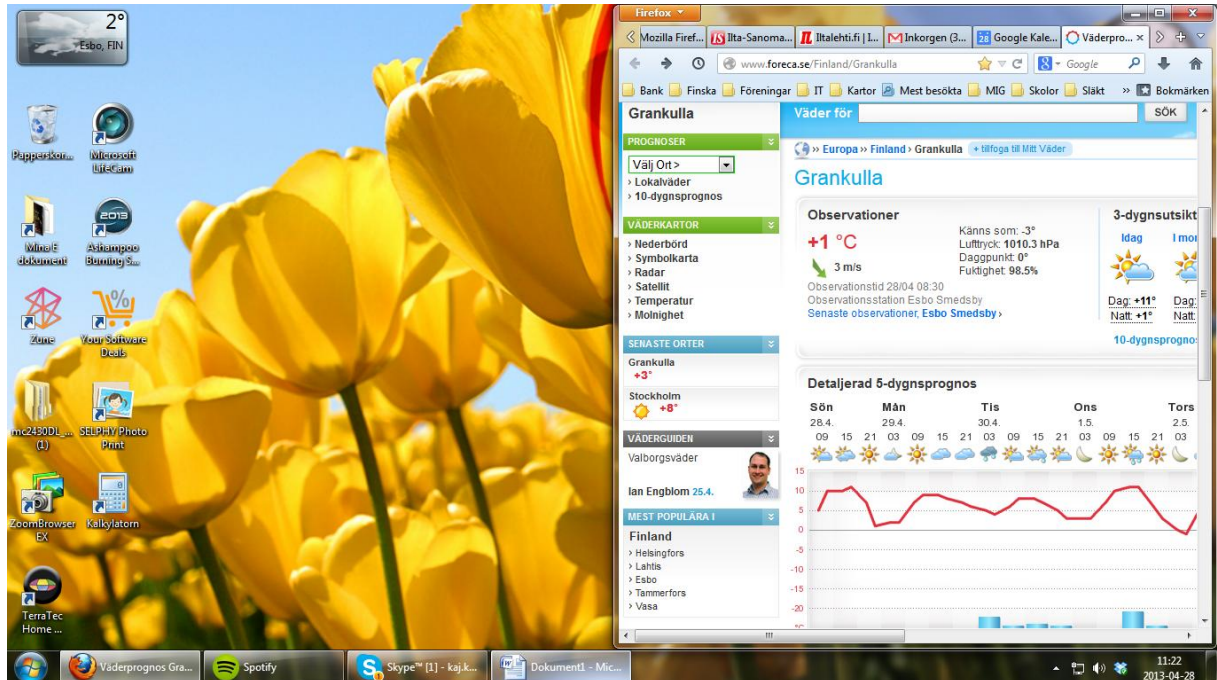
2°
Esbo, FIN

Papperskor...
Microsoft LifeCam
Mina E dokument
Ashampoo Burning S...
Zune
Your Software Deals
mc2430DL_... (1)
SELPHY Photo Print
ZoomBrowser EX
Kalkylatorn
TerraTec Home ...

Firefox
Mozilla Firef...
Ilta-Sanoma...
Iltalehti.fi | I...
Inkorgen (3...
Google Kale...
Väderpro...
www.foreca.se/Finland/Grankulla
Google
Bank
Finska
Föreningar
IT
Kartor
Mest besökta
MIG
Skolor
Släkt
Bokmärken

Grankulla
Väder för
SÖK
PROGNOSER
Välj Ort >
› Lokalväder
› 10-dygnsprognos
VÄDERKARTOR
› Nederbörd
› Symbolkarta
› Radar
› Satellit
› Temperatur
› Molnighet
SENASTE ORTER
Grankulla
+3°
Stockholm
+8°
VÄDERGUIDEN
Valborgsväder
Ian Engblom 25.4.
MEST POPULÄRA I
Finland
› Helsingfors
› Lahtis
› Esbo
› Tammerfors
› Vasa

» Europa » Finland › Grankulla
+ tillfoga till Mitt Väder
Grankulla
Observationer
+1 °C
3 m/s
Känns som: -3°
Lufttryck: 1010.3 hPa
Daggpunkt: 0°
Fuktighet: 98.5%
Observationstid 28/04 08:30
Observationsstation Esbo Smedsby
Senaste observationer, Esbo Smedsby ›
3-dygnsutsikt
Idag
I mor
Dag: +11°
Natt: +1°
Dag:
Natt:
10-dygnsprognos
Detaljerad 5-dygnsprognos
Sön 28.4.
Mån 29.4.
Tis 30.4.
Ons 1.5.
Tors 2.5.
09 15 21 03 09 15 21 03 09 15 21 03 09 15 21 03
15
10
5
0
-5
-10
-15
-20
-25

Väderprognos Gra...
Spotify
Skype™ [1] - kaj.k...
Dokument1 - Mic...
11:22
2013-04-28